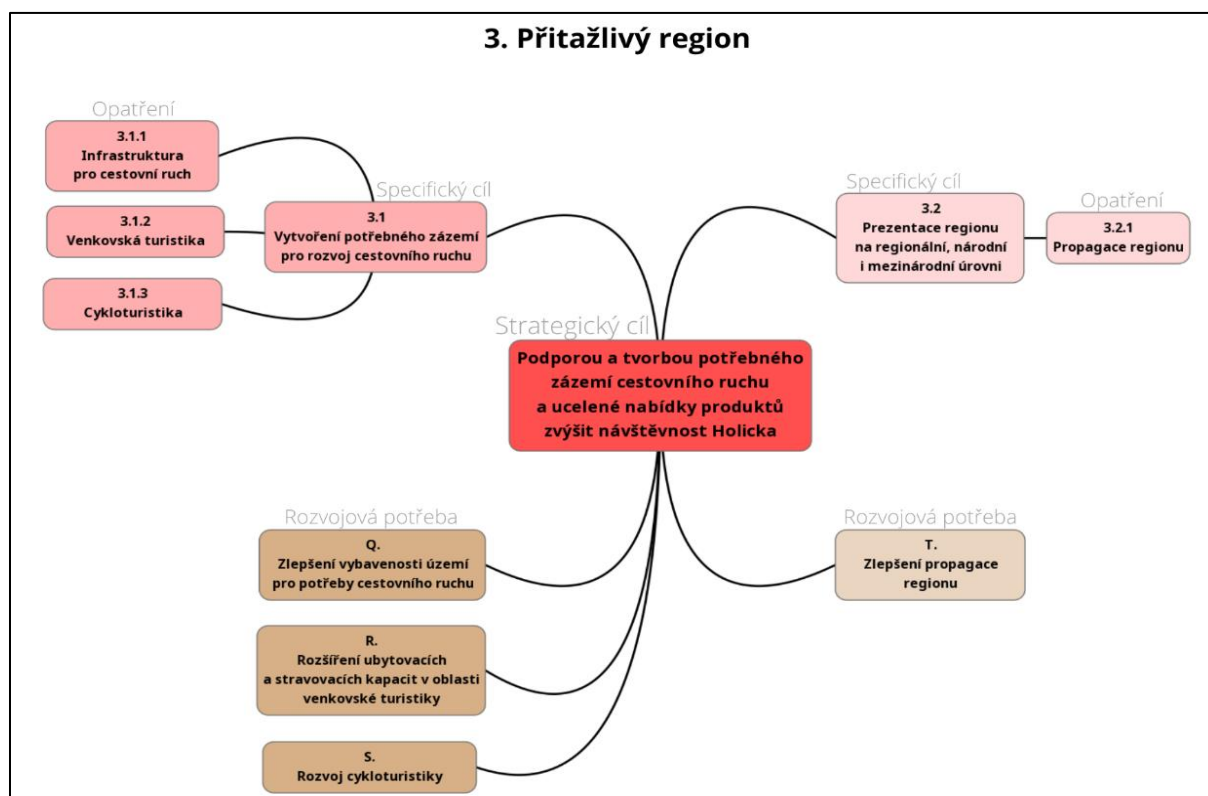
3. Přitažlivý region

Opatření

3.1.1
Infrastruktura pro cestovní ruch

3.1.2
Venkovská turistika

3.1.3
Cykloturistika

Specifický cíl

3.1
Vytvoření potřebného zázemí pro rozvoj cestovního ruchu

Specifický cíl

3.2
Prezentace regionu na regionální, národní i mezinárodní úrovni

Opatření

3.2.1
Propagace regionu

Strategický cíl

Podporou a tvorbou potřebného zázemí cestovního ruchu a ucelené nabídky produktů zvýšit návštěvnost Holicka

Rozvojová potřeba

Q.
Zlepšení vybavenosti území pro potřeby cestovního ruchu

R.
Rozšíření ubytovacích a stravovacích kapacit v oblasti venkovské turistiky

S.
Rozvoj cykloturistiky

Rozvojová potřeba

T.
Zlepšení propagace regionu